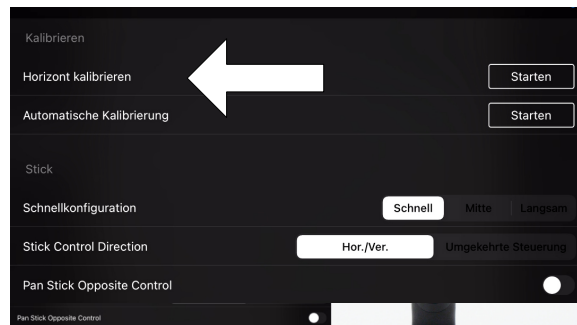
Kalibrieren

Horizont kalibrieren

Starten

Automatische Kalibrierung

Starten

Stick

Schnellkonfiguration

Schnell

Mitte

Langsam

Stick Control Direction

Hor./Ver.

Umgekehrte Steuerung

Pan Stick Opposite Control

Pan Stick Opposite Control